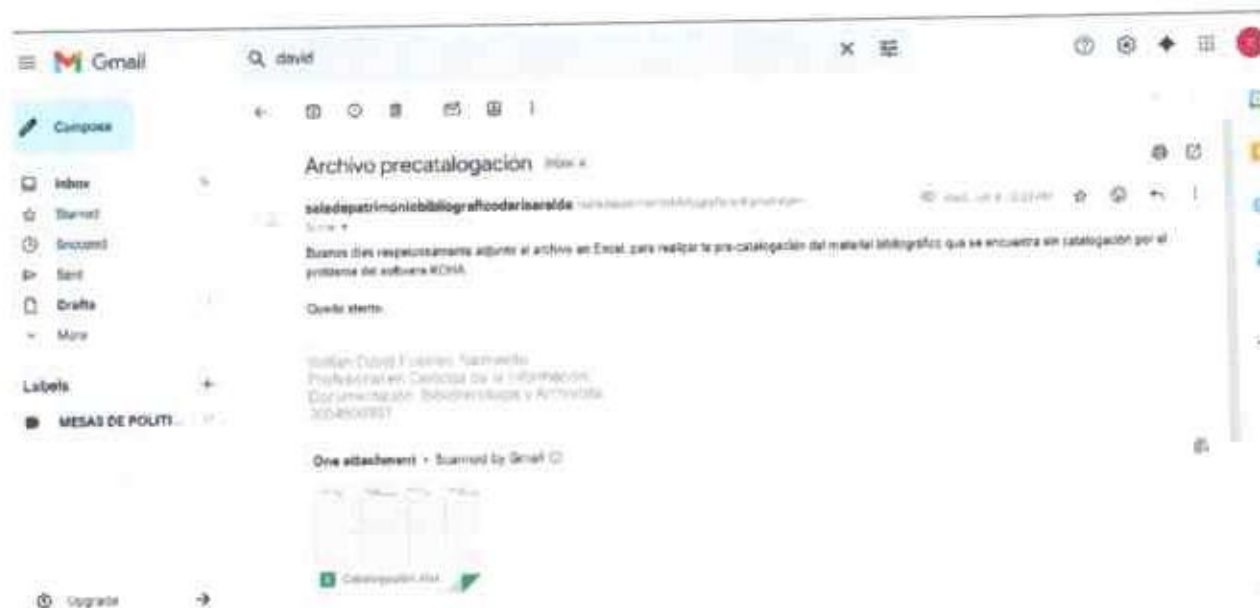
Gmail

david

Compose

Inbox

Starred

Snoozed

Sent

Drafts

More

Labels

MESAS DE POLITI...

Archivo precatalogacion Inbox ×

saladepatrimoniobibliograficodarisaralda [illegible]

to me

Buenos dias respetuosamente adjunto el archivo en Excel para realizar la pre-catalogación del material bibliográfico que se encuentra sin catalogación por el problema del software KOHA.

Quedo atento.

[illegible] David Fuentes Sarmiento
Profesional en Ciencias de la Información
Documentación, Bibliotecología y Archivística
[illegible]

One attachment • Scanned by Gmail

Catalogación.xlsx

Upgrade